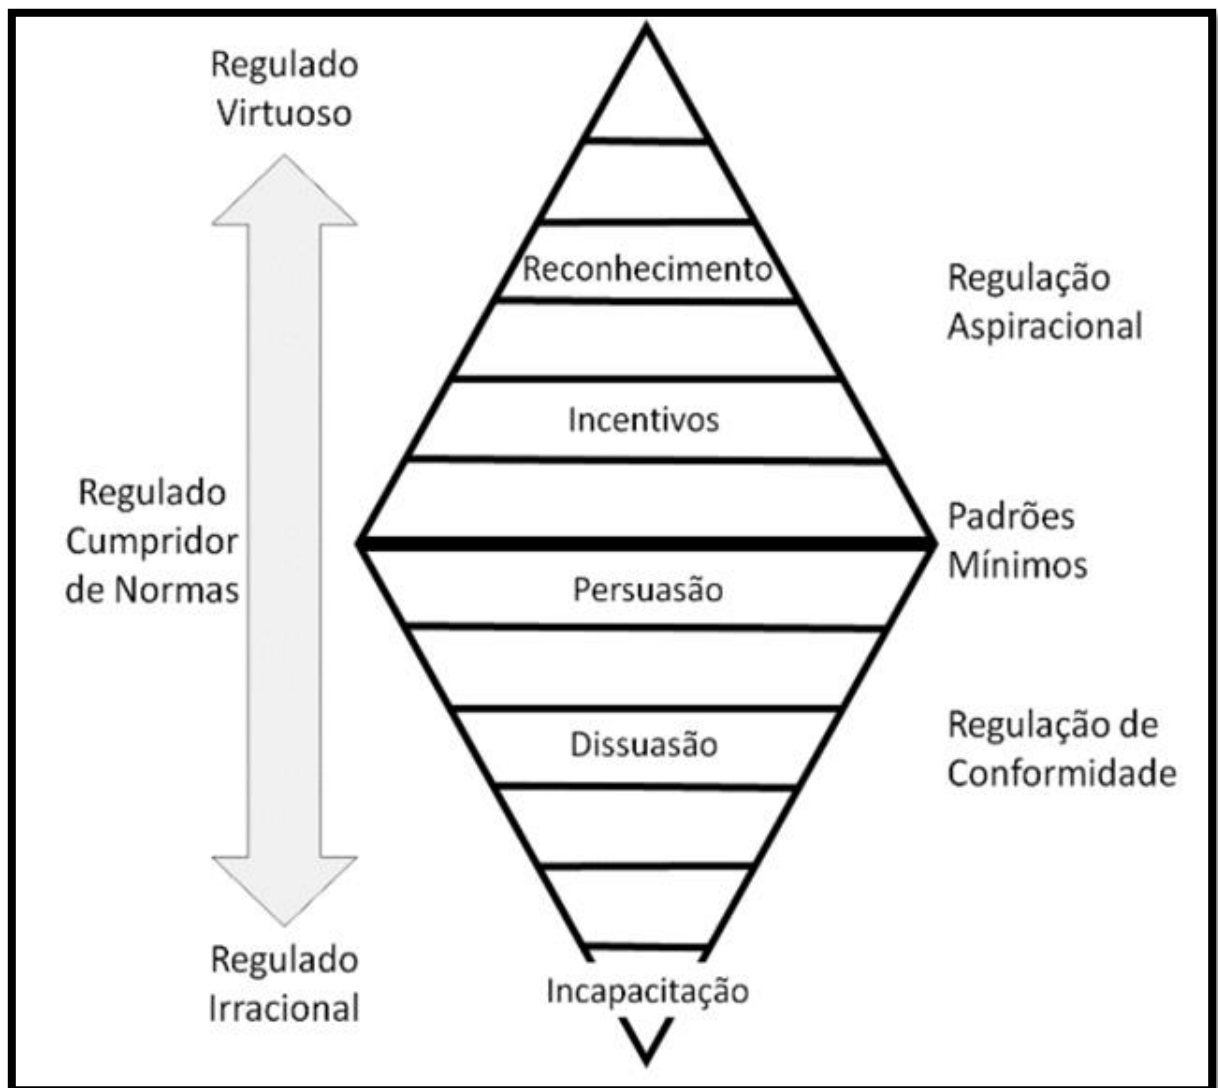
Regulado Virtuoso

Regulado Cumpridor de Normas

Regulado Irracional

Reconhecimento

Incentivos

Persuasão

Dissuasão

Incapacitação

Regulação Aspiracional

Padrões Mínimos

Regulação de Conformidade